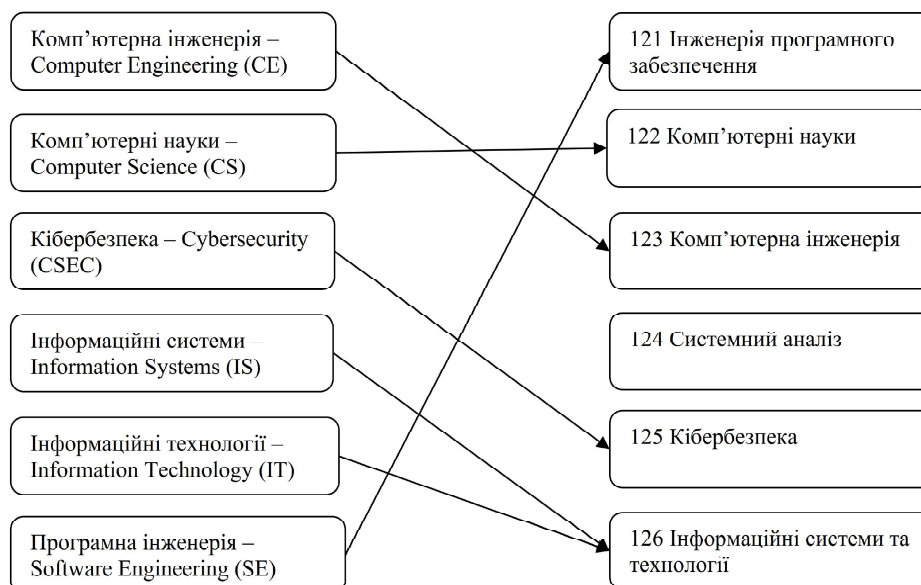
Комп'ютерна інженерія – Computer Engineering (CE)

Комп'ютерні науки – Computer Science (CS)

Кібербезпека – Cybersecurity (CSEC)

Інформаційні системи – Information Systems (IS)

Інформаційні технології – Information Technology (IT)

Програмна інженерія – Software Engineering (SE)

121 Інженерія програмного забезпечення

122 Комп'ютерні науки

123 Комп'ютерна інженерія

124 Системний аналіз

125 Кібербезпека

126 Інформаційні системи та технології